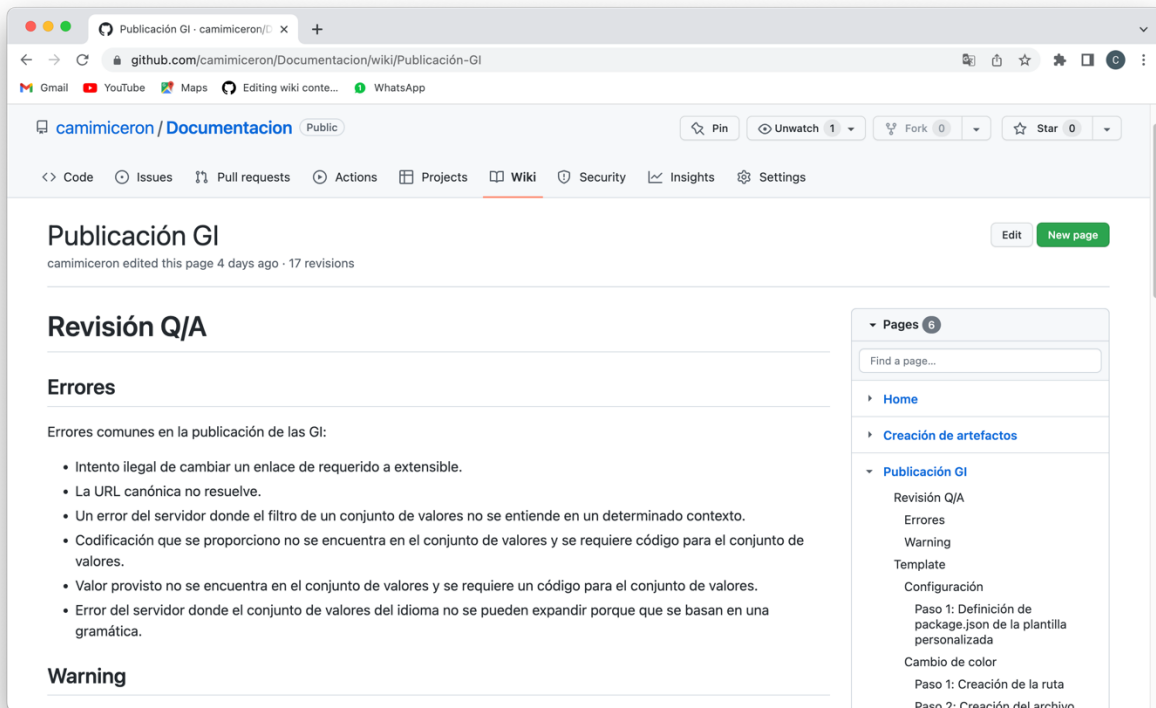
Publicación GI · camimiceron/D ×

+

github.com/camimiceron/Documentacion/wiki/Publicación-GI

Gmail YouTube Maps Editing wiki conte... WhatsApp

camimiceron / Documentacion Public

Pin Unwatch 1 Fork 0 Star 0

Code Issues Pull requests Actions Projects Wiki Security Insights Settings

Publicación GI

camimiceron edited this page 4 days ago · 17 revisions

Edit New page

Revisión Q/A

Errores

Errores comunes en la publicación de las GI:

- Intento ilegal de cambiar un enlace de requerido a extensible.
- La URL canónica no resuelve.
- Un error del servidor donde el filtro de un conjunto de valores no se entiende en un determinado contexto.
- Codificación que se proporciono no se encuentra en el conjunto de valores y se requiere código para el conjunto de valores.
- Valor provisto no se encuentra en el conjunto de valores y se requiere un código para el conjunto de valores.
- Error del servidor donde el conjunto de valores del idioma no se pueden expandir porque que se basan en una gramática.

Warning

Pages 6

Find a page...

Home

Creación de artefactos

Publicación GI

Revisión Q/A

Errores

Warning

Template

Configuración

Paso 1: Definición de package.json de la plantilla personalizada

Cambio de color

Paso 1: Creación de la ruta

Paso 2: Creación del archivo